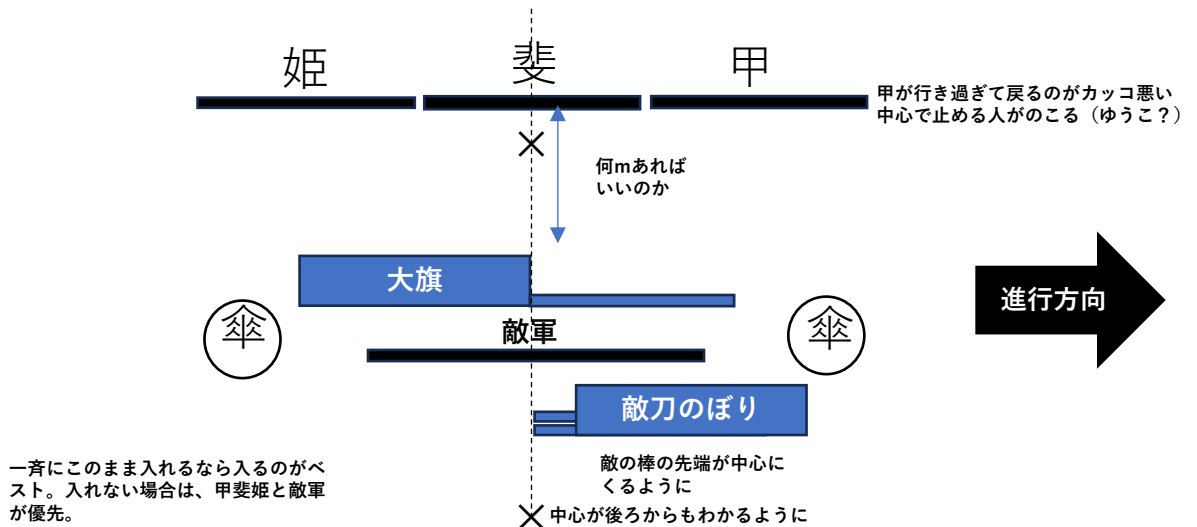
姫
斐
甲

甲が行き過ぎて戻るのがカッコ悪い
中心で止める人がのこる（ゆうこ？）

何mあれば
いいのか

大旗

傘

敵軍

傘

進行方向

敵刀のぼり

敵の棒の先端が中心に
くるように

一斉にこのまま入れるなら入るのがベスト。入れない場合は、甲斐姫と敵軍が優先。

中心が後ろからもわかるように